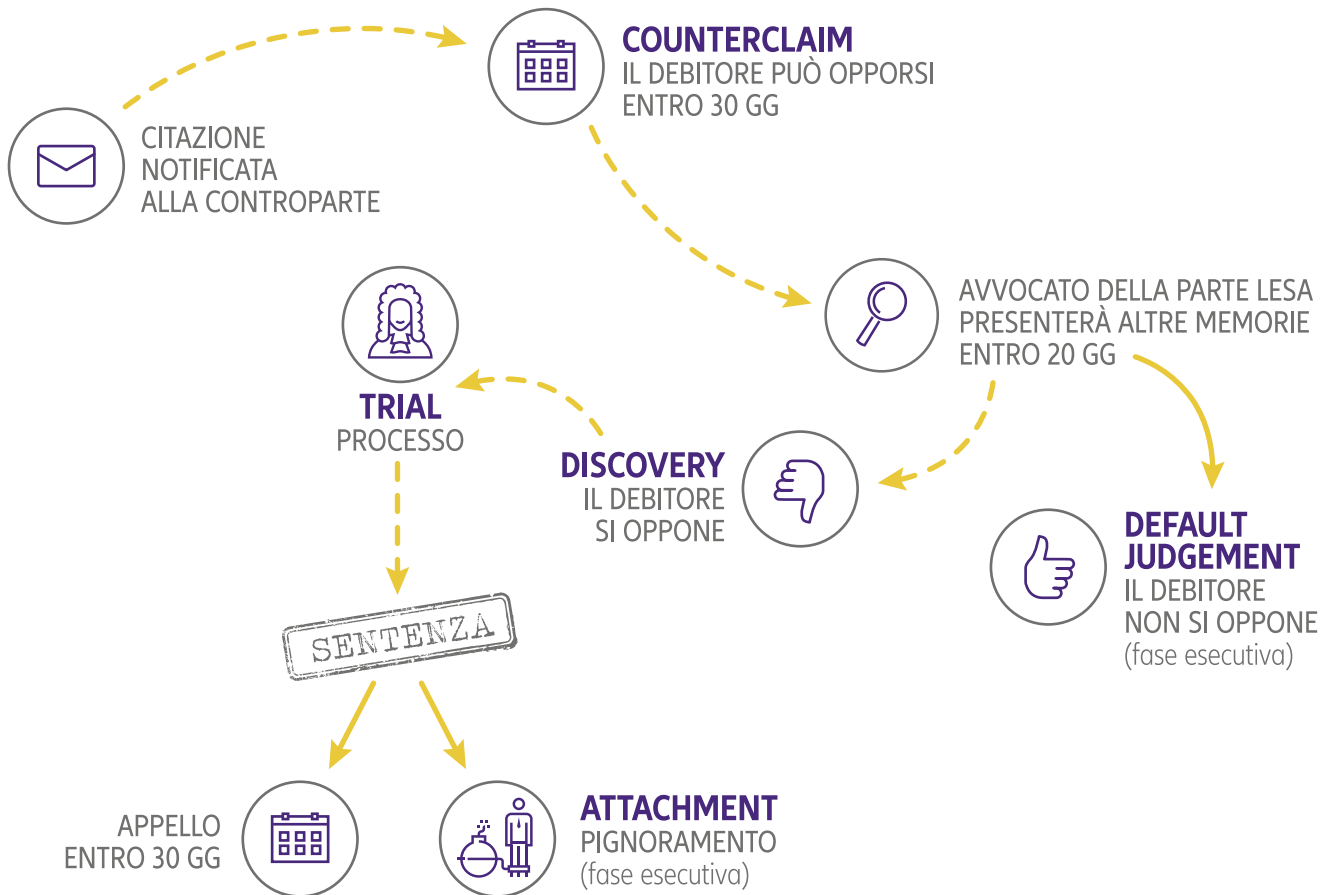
COUNTERCLAIM
IL DEBITORE PUÒ OPPORSI ENTRO 30 GG

CITAZIONE NOTIFICATA ALLA CONTROPARTE

AVVOCATO DELLA PARTE LESA PRESENTERÀ ALTRE MEMORIE ENTRO 20 GG

TRIAL
PROCESSO

DISCOVERY
IL DEBITORE SI OPPONE

DEFAULT JUDGEMENT
IL DEBITORE NON SI OPPONE
(fase esecutiva)

SENTENZA

APPELLO ENTRO 30 GG

ATTACHMENT
PIGNORAMENTO
(fase esecutiva)